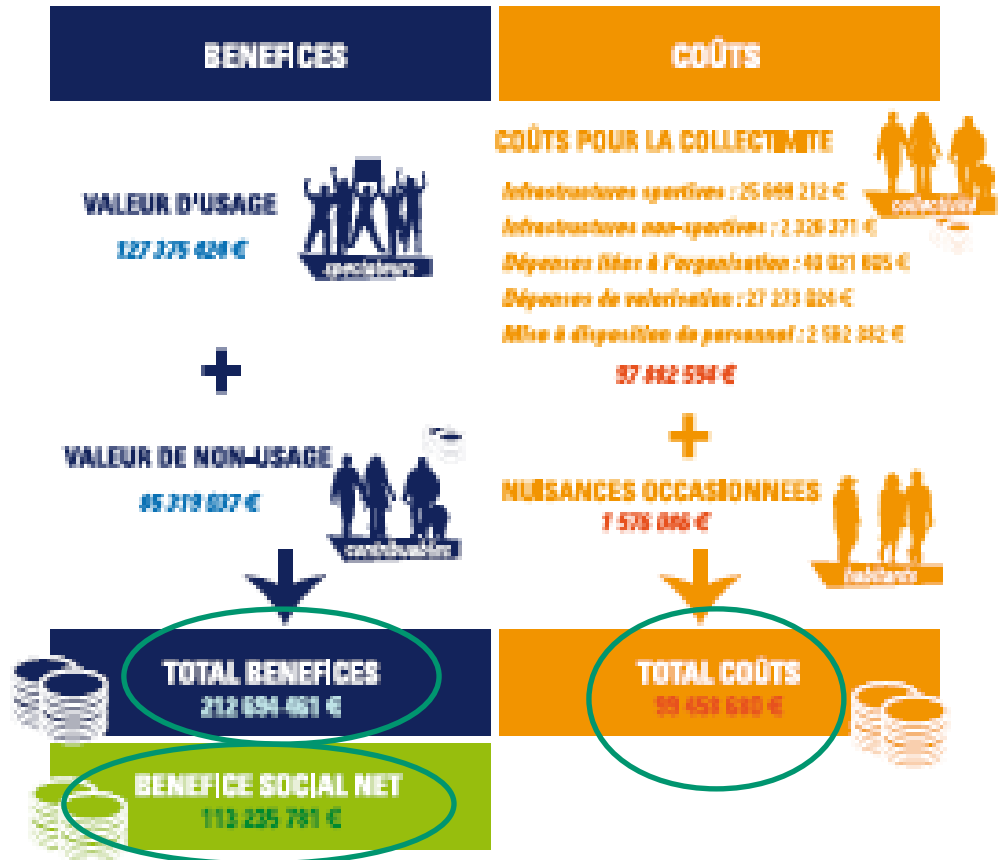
BENEFICES

COÛTS

COÛTS POUR LA COLLECTIVITE

collectivité

Infrastructures sportives : 25 888 212 €

Infrastructures non-sportives : 2 328 371 €

Dépenses liées à l'organisation : 40 021 025 €

Dépenses de valorisation : 27 223 024 €

Mise à disposition de personnel : 2 582 382 €

97 882 594 €

VALEUR D'USAGE

127 375 424 €

spectateurs

+

+

VALEUR DE NON-USAGE

85 319 037 €

contribuables

NUISANCES OCCASIONNEES

1 576 086 €

habitants

TOTAL BENEFICES

212 694 461 €

TOTAL COÛTS

99 458 680 €

BENEFICE SOCIAL NET

113 235 781 €